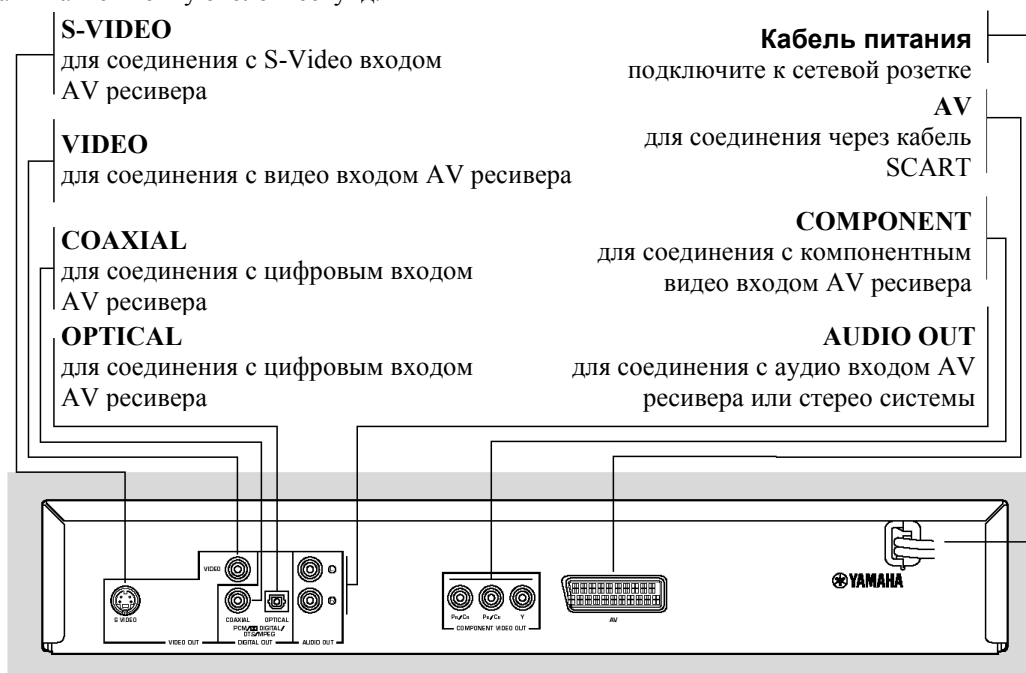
S-VIDEO
для соединения с S-Video входом AV ресивера

VIDEO
для соединения с видео входом AV ресивера

COAXIAL
для соединения с цифровым входом AV ресивера

OPTICAL
для соединения с цифровым входом AV ресивера

Кабель питания
подключите к сетевой розетке

AV
для соединения через кабель SCART

COMPONENT
для соединения с компонентным видео входом AV ресивера

AUDIO OUT
для соединения с аудио входом AV ресивера или стерео системы

S VIDEO
VIDEO OUT
VIDEO
COAXIAL
OPTICAL
PCM/DOLBY DIGITAL/DTS/MPEG
DIGITAL OUT
AUDIO OUT
$P_R/C_R$
$P_B/C_B$
Y
COMPONENT VIDEO OUT
AV
YAMAHA